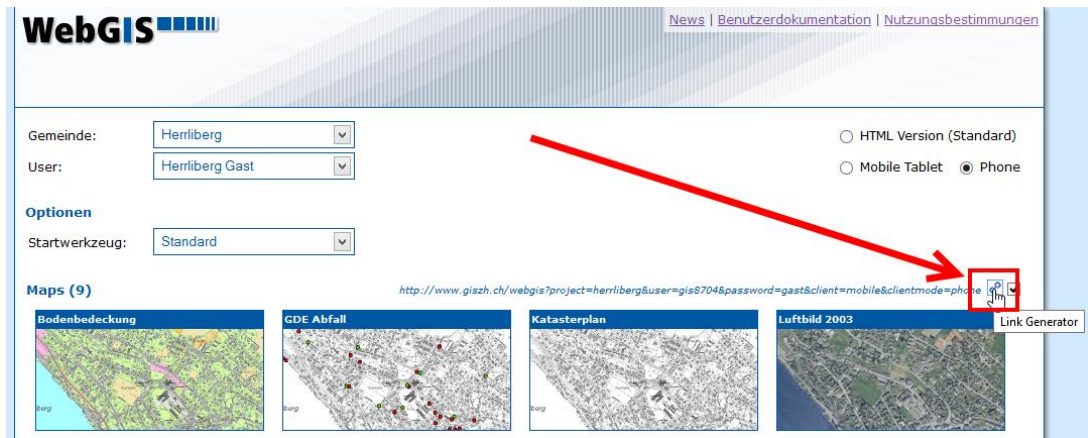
WebGIS

News | Benutzerdokumentation | Nutzungsbestimmungen

Gemeinde: Herrliberg

User: Herrliberg Gast

HTML Version (Standard)

Mobile Tablet Phone

Optionen

Startwerkzeug: Standard

Maps (9)

http://www.giszh.ch/webgis?project=herrliberg&user=gis8704&password=gast&client=mobile&clientmode=phone

Link Generator

Bodenbedeckung

GDE Abfall

Katasterplan

Luftbild 2003